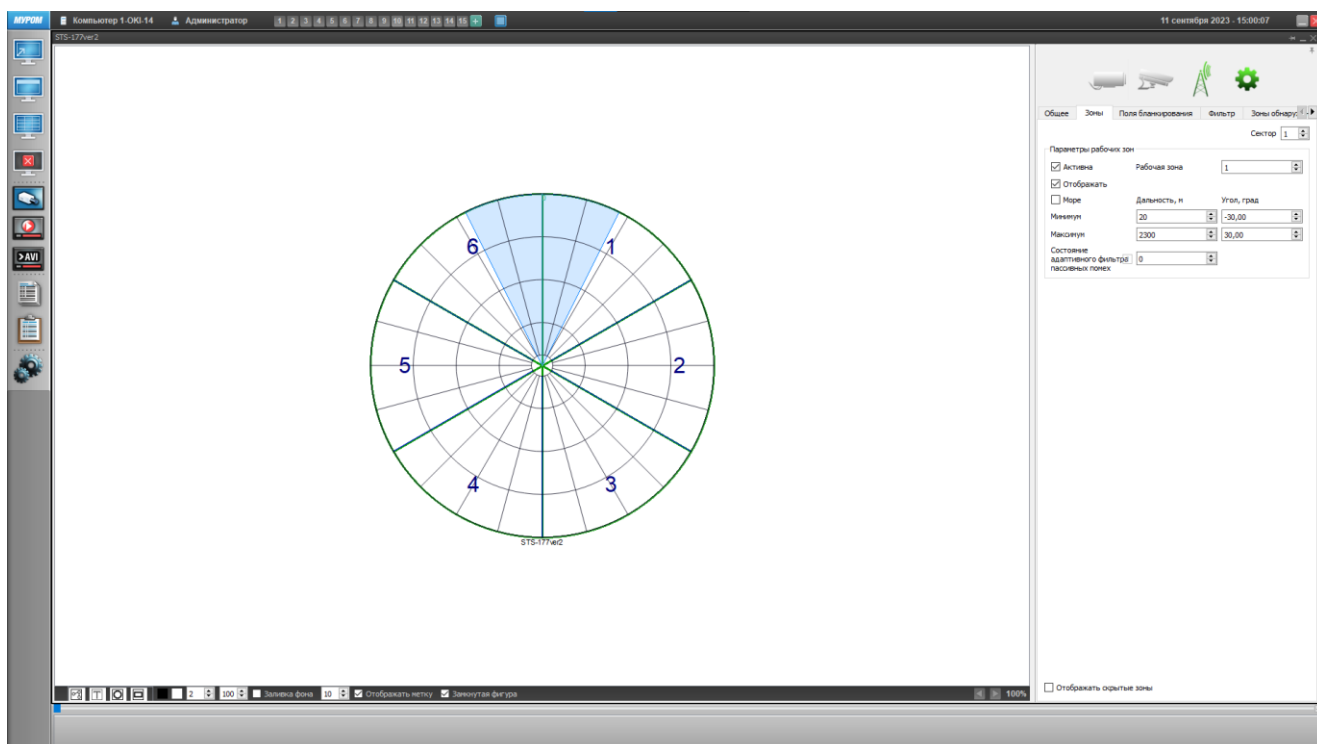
МУРОМ Компьютер 1-OKI-14 Администратор 1 2 3 4 5 6 7 8 9 10 11 12 13 14 15 + 11 сентября 2023 - 15:00:07

STS-177ver2

6
1
5
2
4
3
STS-177ver2

Общее Зоны Поля бланкирования Фильтр Зоны обнару

Сектор 1

Параметры рабочих зон

☑ Активна Рабочая зона 1
☑ Отображать
☐ Море Дальность, м Угол, град
Минимум 20 -30,00
Максимум 2300 30,00
Состояние адаптивного фильтра пассивных помех 0

2 100 ☐ Заливка фона 10 ☑ Отображать метку ☑ Замкнутая фигура 100%

☐ Отображать скрытые зоны